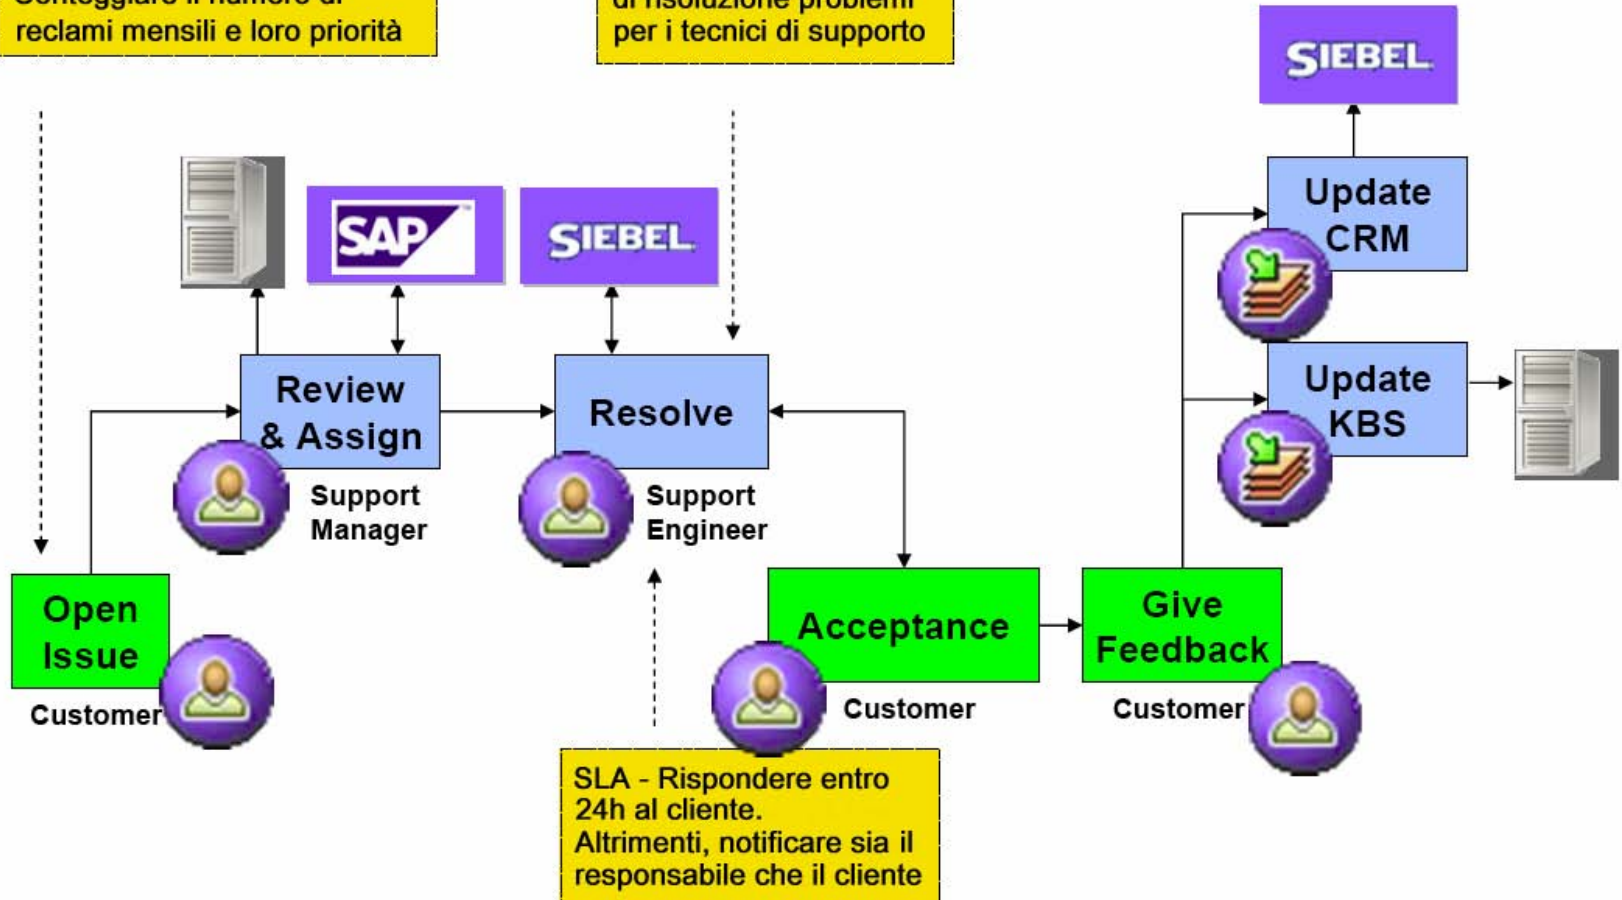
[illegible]
reclami mensili e loro priorità

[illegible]
per i tecnici di supporto

SIEBEL

Update CRM

SAP

SIEBEL

Update KBS

Review & Assign

Support Manager

Resolve

Support Engineer

Open Issue

Customer

Acceptance

Customer

Give Feedback

Customer

SLA - Rispondere entro 24h al cliente.
Altrimenti, notificare sia il responsabile che il cliente